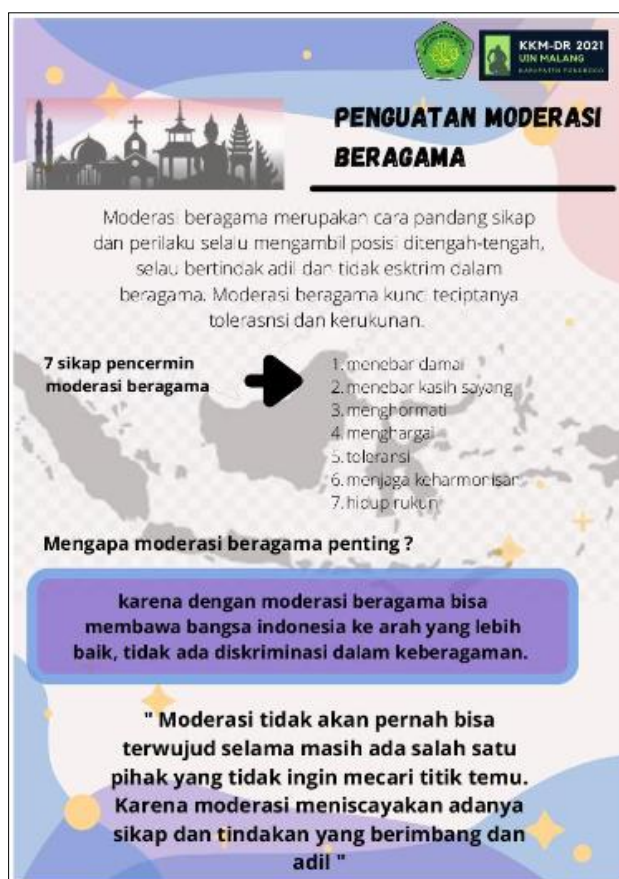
KKM-DR 2021
UIN MALANG
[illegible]

PENGUATAN MODERASI BERAGAMA

Moderasi beragama merupakan cara pandang sikap dan perilaku selalu mengambil posisi ditengah-tengah, selau bertindak adil dan tidak esktrim dalam beragama. Moderasi beragama kunci teciptanya tolerasnsi dan kerukunan.

7 sikap pencermin moderasi beragama

1. menebar damai
2. menebar kasih sayang
3. menghormati
4. menghargai
5. toleransi
6. menjaga keharmonisan
7. hidup rukun

Mengapa moderasi beragama penting ?

karena dengan moderasi beragama bisa membawa bangsa indonesia ke arah yang lebih baik, tidak ada diskriminasi dalam keberagaman.

" Moderasi tidak akan pernah bisa terwujud selama masih ada salah satu pihak yang tidak ingin mecari titik temu. Karena moderasi meniscayakan adanya sikap dan tindakan yang berimbang dan adil "